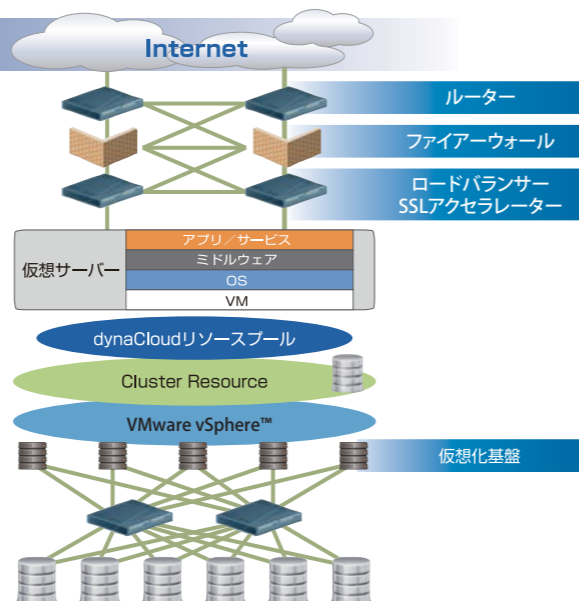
Internet

ルーター

ファイアーウォール

ロードバランサー
SSLアクセラレーター

仮想サーバー

アプリ／サービス

ミドルウェア

OS

VM

dynaCloudリソースプール

Cluster Resource

VMware vSphere™

仮想化基盤